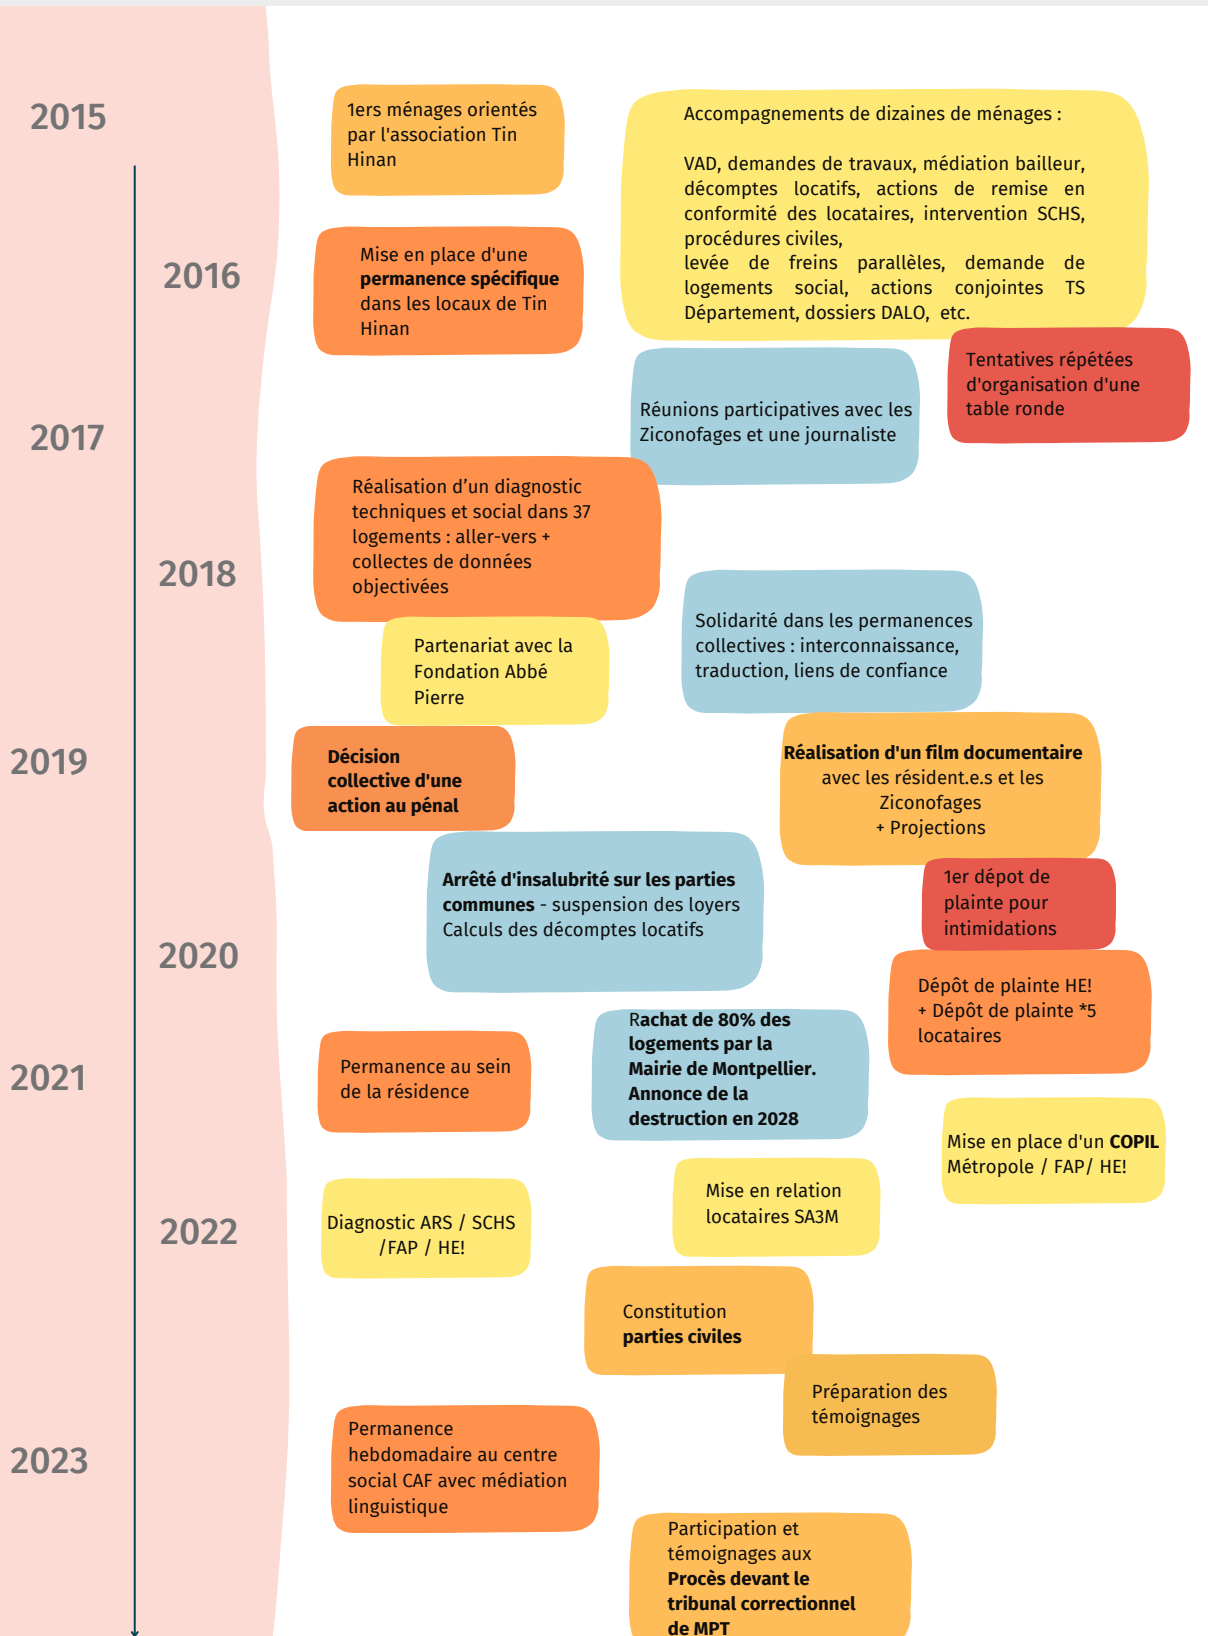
2015

1ers ménages orientés par l'association Tin Hinan

Accompagnements de dizaines de ménages :

VAD, demandes de travaux, médiation bailleur, décomptes locatifs, actions de remise en conformité des locataires, intervention SCHS, procédures civiles,
levée de freins parallèles, demande de logements social, actions conjointes TS Département, dossiers DALO, etc.

2016

Mise en place d'une **permanence spécifique** dans les locaux de Tin Hinan

Tentatives répétées d'organisation d'une table ronde

2017

Réunions participatives avec les Ziconofages et une journaliste

Réalisation d'un diagnostic techniques et social dans 37 logements : aller-vers + collectes de données objectivées

2018

Solidarité dans les permanences collectives : interconnaissance, traduction, liens de confiance

Partenariat avec la Fondation Abbé Pierre

2019

**Décision collective d'une action au pénal**

**Réalisation d'un film documentaire** avec les résident.e.s et les Ziconofages + Projections

**Arrêté d'insalubrité sur les parties communes** - suspension des loyers Calculs des décomptes locatifs

1er dépot de plainte pour intimidations

2020

Dépôt de plainte HE! + Dépôt de plainte *5 locataires

2021

Permanence au sein de la résidence

**Rachat de 80% des logements par la Mairie de Montpellier. Annonce de la destruction en 2028**

Mise en place d'un **COPIL** Métropole / FAP/ HE!

Mise en relation locataires SA3M

Diagnostic ARS / SCHS /FAP / HE!

2022

Constitution **parties civiles**

Préparation des témoignages

Permanence hebdomadaire au centre social CAF avec médiation linguistique

2023

Participation et témoignages aux **Procès devant le tribunal correctionnel de MPT**